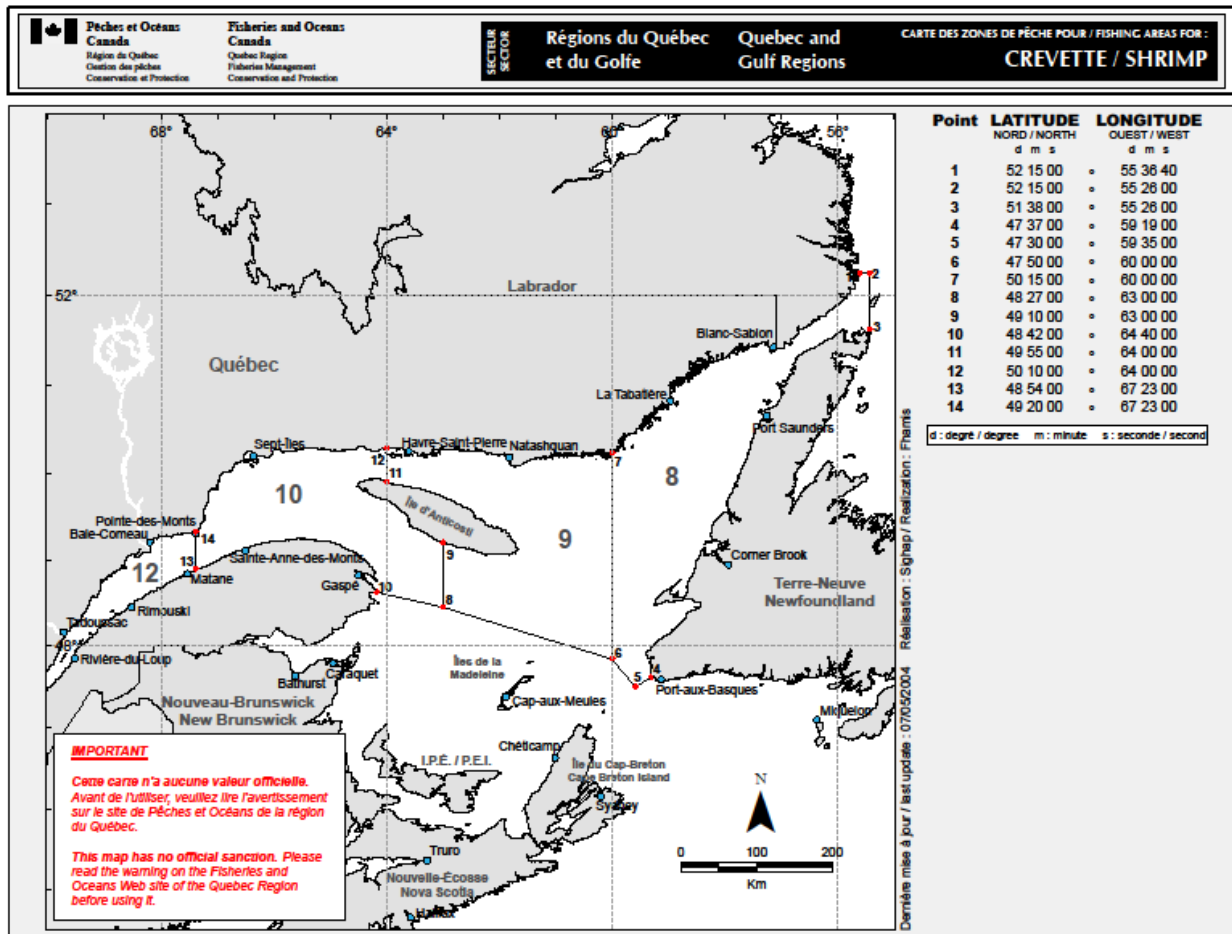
Pêches et Océans Canada
Région du Québec
Gestion des pêches
Conservation et Protection

Fisheries and Oceans Canada
Quebec Region
Fisheries Management
Conservation and Protection

SECTEUR SECTOR

Régions du Québec et du Golfe

Quebec and Gulf Regions

CARTE DES ZONES DE PÊCHE POUR / FISHING AREAS FOR :

CREVETTE / SHRIMP

68°
64°
60°
56°
52°
48°

Labrador
Québec
Blanc-Sablon
La Tabatière
Port Saunders
Sept-Îles
Havre-Saint-Pierre
Natashquan
Île d'Anticosti
Pointe-des-Monts
Baie-Comeau
Sainte-Anne-des-Monts
Matane
Gaspé
Rimouski
Tadoussac
Rivière-du-Loup
Corner Brook
Terre-Neuve
Newfoundland
Îles de la Madeleine
Cap-aux-Meules
Port-aux-Basques
Bathurst
Caraquet
Nouveau-Brunswick
New Brunswick
Miquelon
I.P.É. / P.E.I.
Chéticamp
Île du Cap-Breton
Cape Breton Island
Sydney
Truro
Nouvelle-Écosse
Nova Scotia
Halifax

8
9
10
12

1
2
3
4
5
6
7
8
9
10
11
12
13
14

N
0
100
200
Km

IMPORTANT

Cette carte n'a aucune valeur officielle. Avant de l'utiliser, veuillez lire l'avertissement sur le site de Pêches et Océans de la région du Québec.

This map has no official sanction. Please read the warning on the Fisheries and Oceans Web site of the Quebec Region before using it.

Dernière mise à jour / last update : 07/05/2004     Réalisation : Sghap / Realization : Fhams

| Point | LATITUDE NORD / NORTH d m s | | LONGITUDE OUEST / WEST d m s |
|---|---|---|---|
| 1 | 52 15 00 | • | 55 36 40 |
| 2 | 52 15 00 | • | 55 26 00 |
| 3 | 51 38 00 | • | 55 26 00 |
| 4 | 47 37 00 | • | 59 19 00 |
| 5 | 47 30 00 | • | 59 35 00 |
| 6 | 47 50 00 | • | 60 00 00 |
| 7 | 50 15 00 | • | 60 00 00 |
| 8 | 48 27 00 | • | 63 00 00 |
| 9 | 49 10 00 | • | 63 00 00 |
| 10 | 48 42 00 | • | 64 40 00 |
| 11 | 49 55 00 | • | 64 00 00 |
| 12 | 50 10 00 | • | 64 00 00 |
| 13 | 48 54 00 | • | 67 23 00 |
| 14 | 49 20 00 | • | 67 23 00 |

d : degré / degree     m : minute     s : seconde / second